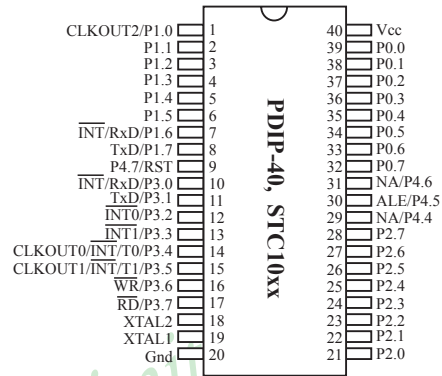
CLKOUT2/P1.0 1
P1.1 2
P1.2 3
P1.3 4
P1.4 5
P1.5 6
$\overline{INT}$/RxD/P1.6 7
TxD/P1.7 8
P4.7/RST 9
$\overline{INT}$/RxD/P3.0 10
TxD/P3.1 11
$\overline{INT0}$/P3.2 12
$\overline{INT1}$/P3.3 13
CLKOUT0/$\overline{INT}$/T0/P3.4 14
CLKOUT1/$\overline{INT}$/T1/P3.5 15
$\overline{WR}$/P3.6 16
$\overline{RD}$/P3.7 17
XTAL2 18
XTAL1 19
Gnd 20

PDIP-40, STC10xx

40 Vcc
39 P0.0
38 P0.1
37 P0.2
36 P0.3
35 P0.4
34 P0.5
33 P0.6
32 P0.7
31 NA/P4.6
30 ALE/P4.5
29 NA/P4.4
28 P2.7
27 P2.6
26 P2.5
25 P2.4
24 P2.3
23 P2.2
22 P2.1
21 P2.0